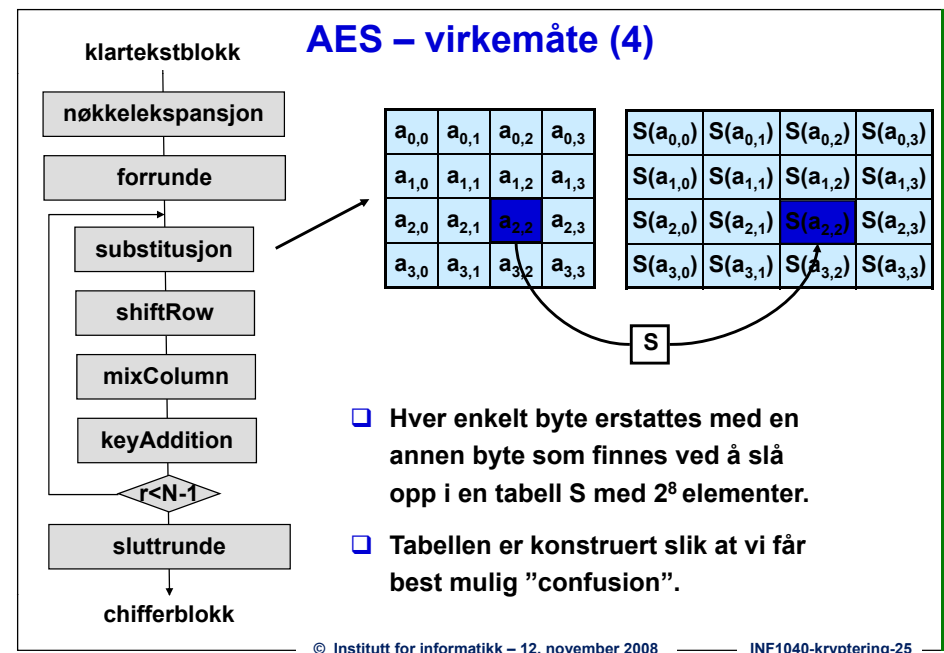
AES – virkemåte (4)

klartekstblokk

nøkkelekspansjon

forrunde

substitusjon

shiftRow

mixColumn

keyAddition

r<N-1

sluttrunde

chifferblokk

| $a_{0,0}$ | $a_{0,1}$ | $a_{0,2}$ | $a_{0,3}$ |
|---|---|---|---|
| $a_{1,0}$ | $a_{1,1}$ | $a_{1,2}$ | $a_{1,3}$ |
| $a_{2,0}$ | $a_{2,1}$ | $a_{2,2}$ | $a_{2,3}$ |
| $a_{3,0}$ | $a_{3,1}$ | $a_{3,2}$ | $a_{3,3}$ |

| $S(a_{0,0})$ | $S(a_{0,1})$ | $S(a_{0,2})$ | $S(a_{0,3})$ |
|---|---|---|---|
| $S(a_{1,0})$ | $S(a_{1,1})$ | $S(a_{1,2})$ | $S(a_{1,3})$ |
| $S(a_{2,0})$ | $S(a_{2,1})$ | $S(a_{2,2})$ | $S(a_{2,3})$ |
| $S(a_{3,0})$ | $S(a_{3,1})$ | $S(a_{3,2})$ | $S(a_{3,3})$ |

S

Hver enkelt byte erstattes med en annen byte som finnes ved å slå opp i en tabell S med $2^8$ elementer.

Tabellen er konstruert slik at vi får best mulig ”confusion”.

© Institutt for informatikk – 12. november 2008 INF1040-kryptering-25